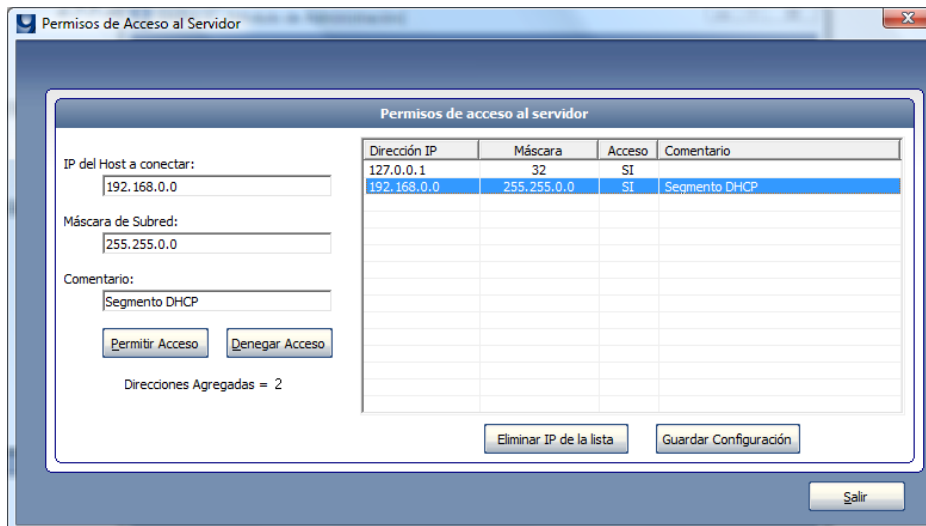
Permisos de Acceso al Servidor

Permisos de acceso al servidor

IP del Host a conectar:
192.168.0.0

Máscara de Subred:
255.255.0.0

Comentario:
Segmento DHCP

Permitir Acceso
Denegar Acceso

Direcciones Agregadas = 2

| Dirección IP | Máscara | Acceso | Comentario |
|---|---|---|---|
| 127.0.0.1 | 32 | SI | |
| 192.168.0.0 | 255.255.0.0 | SI | Segmento DHCP |

Eliminar IP de la lista
Guardar Configuración

Salir